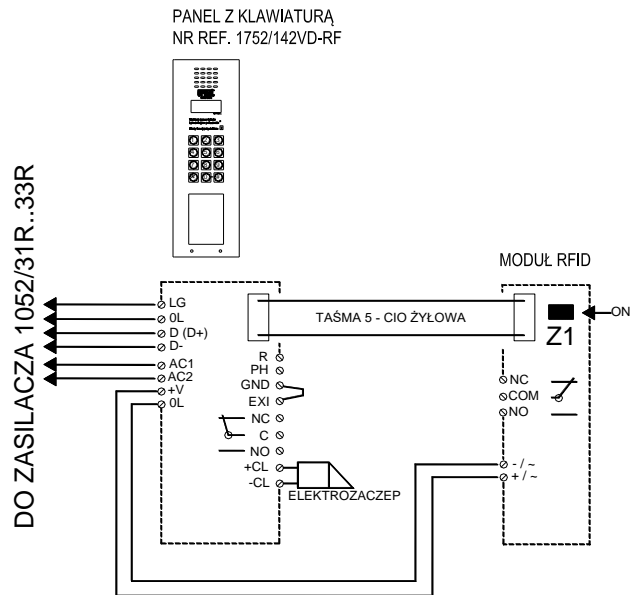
PANEL Z KLAWIATURĄ
NR REF. 1752/142VD-RF

DO ZASILACZA 1052/31R..33R

LG
0L
D (D+)
D-
AC1
AC2
+V
0L

TAŚMA 5 - CIO ŻYŁOWA

R
PH
GND
EXI
NC
C
NO
+CL
-CL

ELEKTROZACZEP

MODUŁ RFID

Z1

ON

NC
COM
NO

- / ~
+ / ~